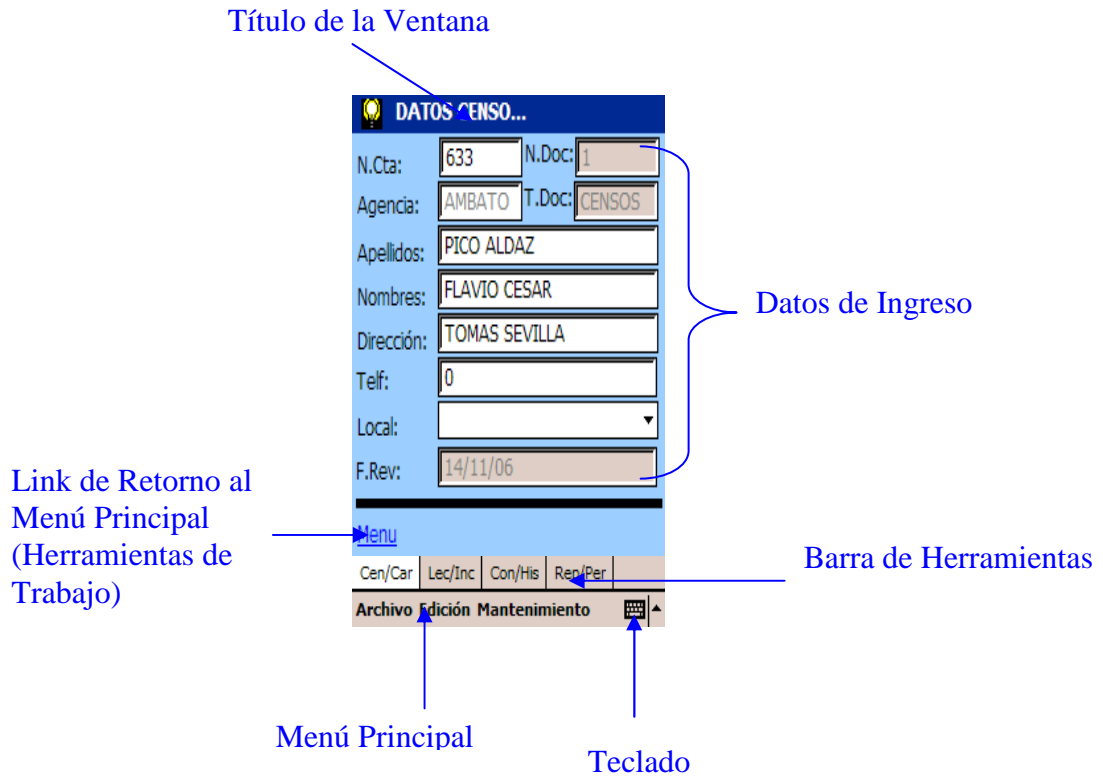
Título de la Ventana

DATOS CENSO...

N.Cta: 633 N.Doc: 1

Agencia: AMBATO T.Doc: CENSOS

Apellidos: PICO ALDAZ

Nombres: FLAVIO CESAR

Dirección: TOMAS SEVILLA

Telf: 0

Local:

F.Rev: 14/11/06

Datos de Ingreso

Link de Retorno al Menú Principal (Herramientas de Trabajo)

Menu

Cen/Car Lec/Inc Con/His Rep/Per

Barra de Herramientas

Archivo Edición Mantenimiento

Menú Principal

Teclado